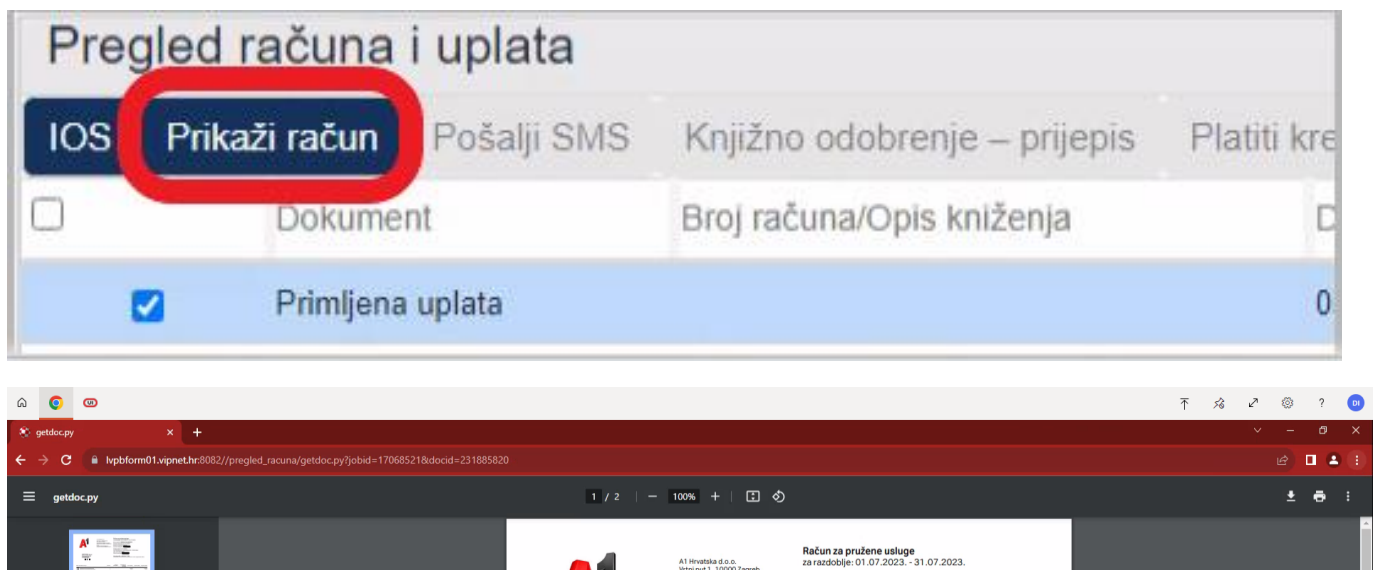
Pregled računa i uplata

IOS Prikaži račun Pošalji SMS Knjižno odobrenje – prijepis Platiti kre

| | Dokument | Broj računa/Opis knjiženja | D |
|---|---|---|---|
| ☑ | Primljena uplata | | 0 |

getdoc.py

lvpbform01.vipnet.hr:8082//pregled_racuna/getdoc.py?jobid=17068521&docid=231885820

getdoc.py

1 / 2 — 100% +

A1 Hrvatska d.o.o.
Vrtni put 1, 10000 Zagreb

Račun za pružene usluge
za razdoblje: 01.07.2023. - 31.07.2023.